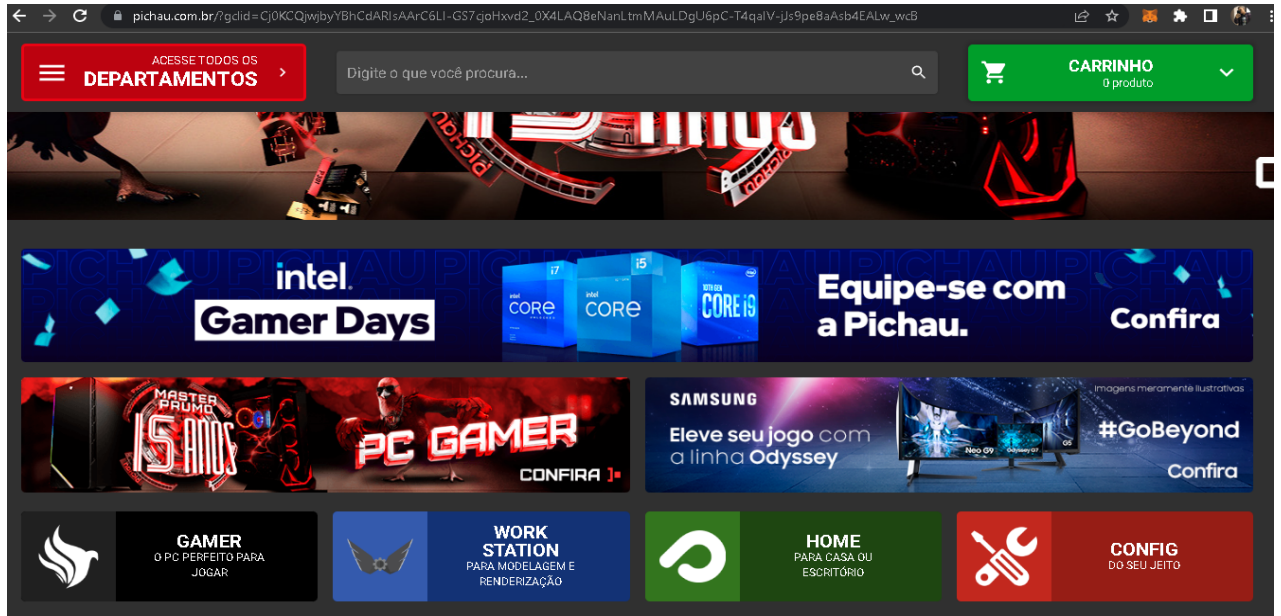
pichau.com.br/?gclid=Cj0KCQjwjbyYBhCdARIsAArC6LI-GS7cjoHxvd2_0X4LAQ8eNanLtmMAuLDgU6pC-T4qaIV-jJs9pe8aAsb4EALw_wcB

ACESSE TODOS OS
DEPARTAMENTOS

Digite o que você procura...

CARRINHO
0 produto

intel.
Gamer Days

CORE
CORE
CORE i9

Equipe-se com a Pichau.
Confira

MASTER PRUMO
15 ANOS
PC GAMER
CONFIRA

SAMSUNG
Imagens meramente ilustrativas
Eleve seu jogo com a linha Odyssey
Neo G9
Odyssey G7
G5
#GoBeyond
Confira

GAMER
O PC PERFEITO PARA JOGAR

WORK STATION
PARA MODELAGEM E RENDERIZAÇÃO

HOME
PARA CASA OU ESCRITÓRIO

CONFIG
DO SEU JEITO